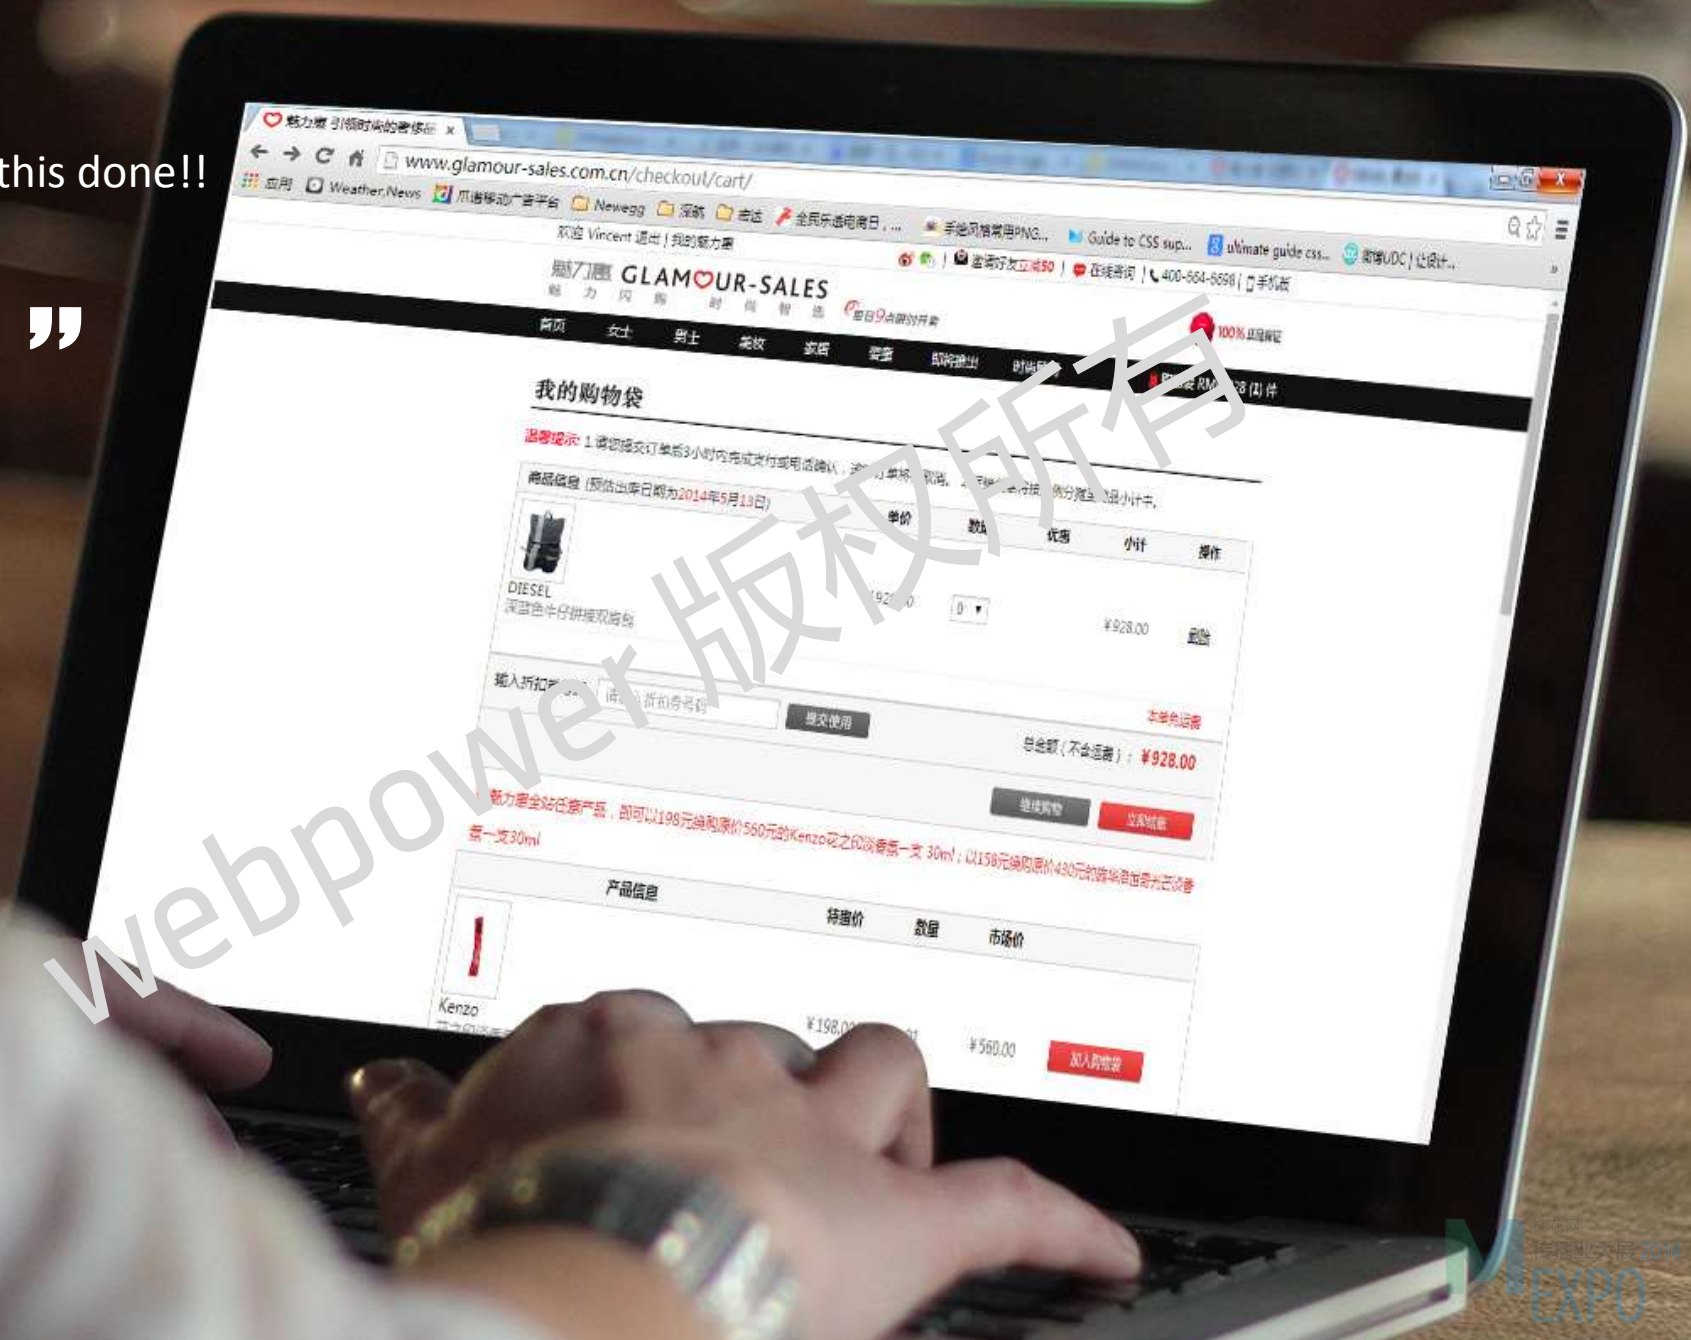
this done!!

”

魅力惠 引领时尚的奢侈品 ×

www.glamour-sales.com.cn/checkout/cart/

应用 Weather.News 爪游移动广告平台 Newegg 淘就 书法 全民乐透周日，... 手绘风格常用PNG... Guide to CSS sup... ultimate guide css... 腾讯UDC | 设计...

欢迎 Vincent 退出 | 我的魅力惠

邀请好友立减50 | 在线咨询 | 400-664-6698 | 手机版

魅力惠 GLAMOUR-SALES
魅 力 闪 购 时 尚 智 选

每日9点限时开卖

100% 正品保证

首页 女士 男士 美妆 家居 港澳 即将推出 时尚

购物袋 RMB 928 (1) 件

我的购物袋

温馨提示: 1.请您提交订单后3小时内完成支付或电话确认，逾 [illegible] 订单将 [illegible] 取消。 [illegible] 小计中。

商品信息 (预估出库日期为2014年5月13日)

单价 数量 优惠 小计 操作

DIESEL
深蓝色牛仔拼接双肩包

¥928.00 1 ¥928.00 删除

输入折扣券 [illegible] 请输入折扣券号码 提交使用

本单免运费

总金额（不含运费）：¥928.00

继续购物 立即结算

魅力惠全站任意产品，即可以198元换购原价560元的Kenzo花之印淡香氛一支 30ml；以158元换购原价430元的 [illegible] 香一支30ml

产品信息 特惠价 数量 市场价

Kenzo

¥198.00 1 ¥560.00 加入购物袋

webpower 版权所有

EXPO